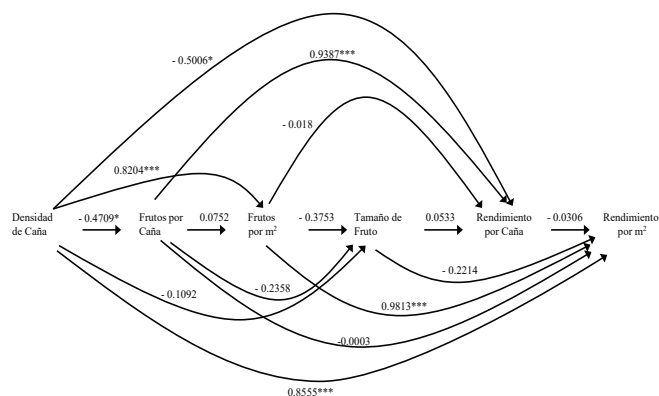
- 0.5006*

0.9387***

- 0.018

0.8204***

Densidad de Caña

- 0.4709*

Frutos por Caña

0.0752

Frutos por m$^2$

- 0.3753

Tamaño de Fruto

0.0533

Rendimiento por Caña

- 0.0306

Rendimiento por m$^2$

- 0.2214

- 0.1092

- 0.2358

0.9813***

-0.0003

0.8555***